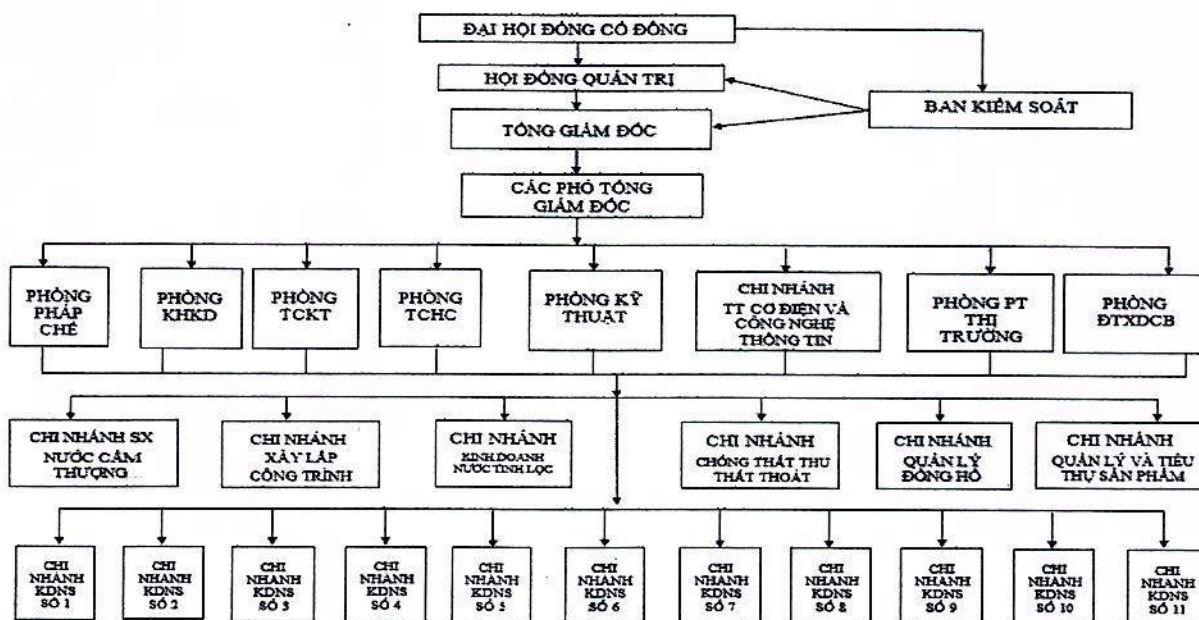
ĐẠI HỘI ĐỒNG CỔ ĐÔNG

HỘI ĐỒNG QUẢN TRỊ

BAN KIỂM SOÁT

TỔNG GIÁM ĐỐC

CÁC PHÓ TỔNG GIÁM ĐỐC

PHÒNG PHÁP CHẾ

PHÒNG KHKD

PHÒNG TCKT

PHÒNG TCHC

PHÒNG KỸ THUẬT

CHI NHÁNH TT CƠ ĐIỆN VÀ CÔNG NGHỆ THÔNG TIN

PHÒNG PT THỊ TRƯỜNG

PHÒNG ĐTXDCB

CHI NHÁNH SX NƯỚC CẦM THƯỢNG

CHI NHÁNH XÂY LẮP CÔNG TRÌNH

CHI NHÁNH KINH DOANH NƯỚC TINH LỌC

CHI NHÁNH CHỐNG THẤT THU THẤT THOÁT

CHI NHÁNH QUẢN LÝ ĐỒNG HỒ

CHI NHÁNH QUẢN LÝ VÀ TIÊU THỤ SẢN PHẨM

CHI NHÁNH KDNS SỐ 1

CHI NHÁNH KDNS SỐ 2

CHI NHÁNH KDNS SỐ 3

CHI NHÁNH KDNS SỐ 4

CHI NHÁNH KDNS SỐ 5

CHI NHÁNH KDNS SỐ 6

CHI NHÁNH KDNS SỐ 7

CHI NHÁNH KDNS SỐ 8

CHI NHÁNH KDNS SỐ 9

CHI NHÁNH KDNS SỐ 10

CHI NHÁNH KDNS SỐ 11